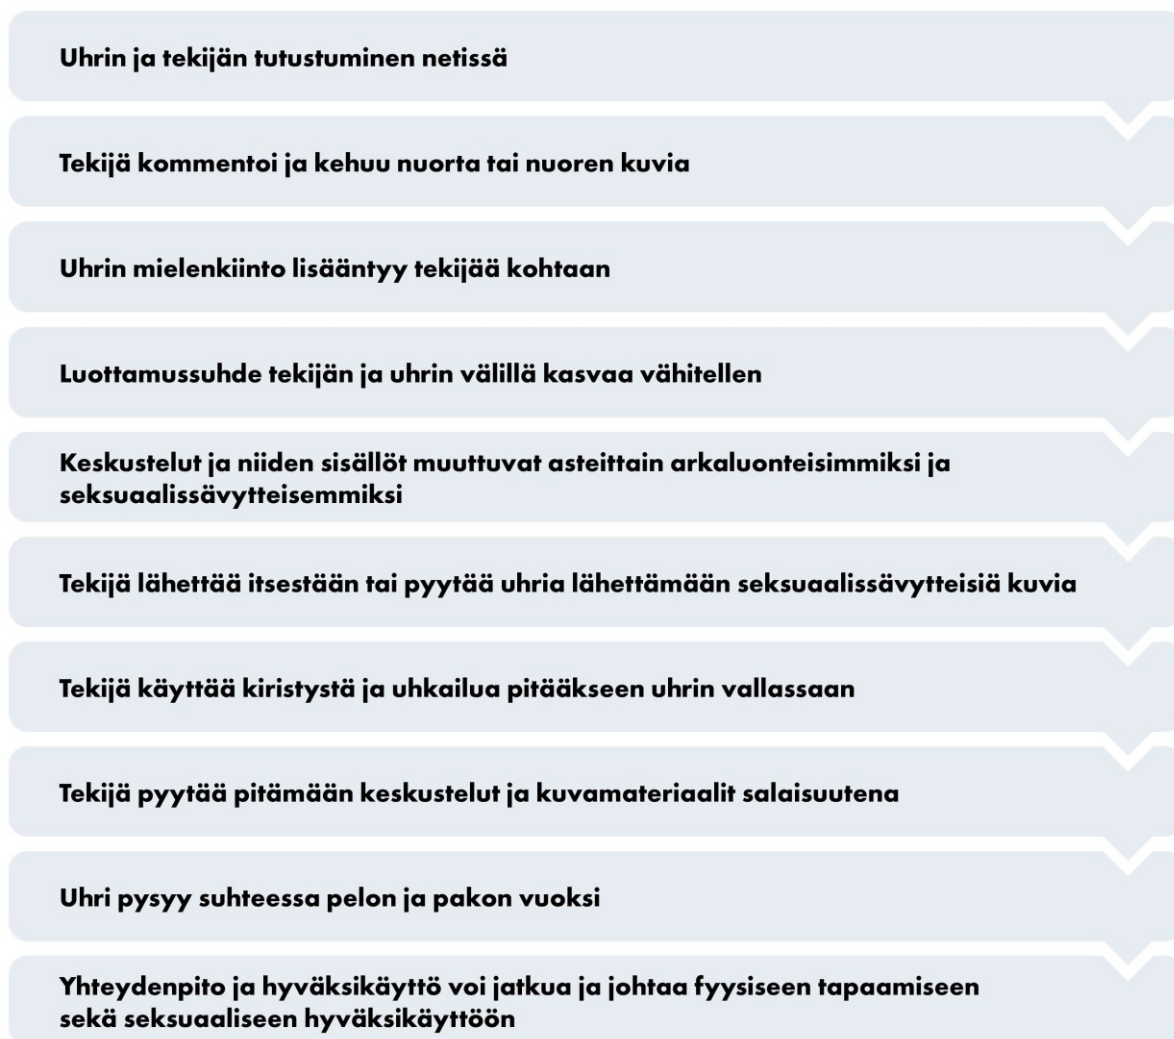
Uhrin ja tekijän tutustuminen netissä

Tekijä kommentoi ja kehuu nuorta tai nuoren kuvia

Uhrin mielenkiinto lisääntyy tekijää kohtaan

Luottamussuhde tekijän ja uhrin välillä kasvaa vähitellen

Keskustelut ja niiden sisällöt muuttuvat asteittain arkaluonteisimmiksi ja seksuaalissävytteisemmiksi

Tekijä lähettää itsestään tai pyytää uhria lähettämään seksuaalissävytteisiä kuvia

Tekijä käyttää kiristystä ja uhkailua pitääkseen uhrin vallassaan

Tekijä pyytää pitämään keskustelut ja kuvamateriaalit salaisuutena

Uhri pysyy suhteessa pelon ja pakon vuoksi

Yhteydenpito ja hyväksikäyttö voi jatkua ja johtaa fyysiseen tapaamiseen sekä seksuaaliseen hyväksikäyttöön